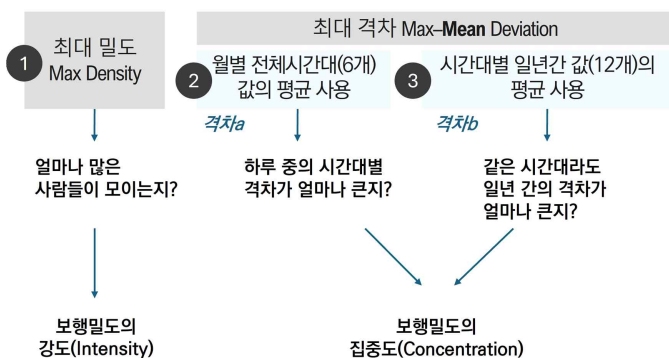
1
최대 밀도
Max Density

최대 격차 Max–Mean Deviation

2
월별 전체시간대(6개) 값의 평균 사용

3
시간대별 일년간 값(12개)의 평균 사용

격차a

격차b

얼마나 많은 사람들이 모이는지?

하루 중의 시간대별 격차가 얼마나 큰지?

같은 시간대라도 일년 간의 격차가 얼마나 큰지?

보행밀도의 강도(Intensity)

보행밀도의 집중도(Concentration)